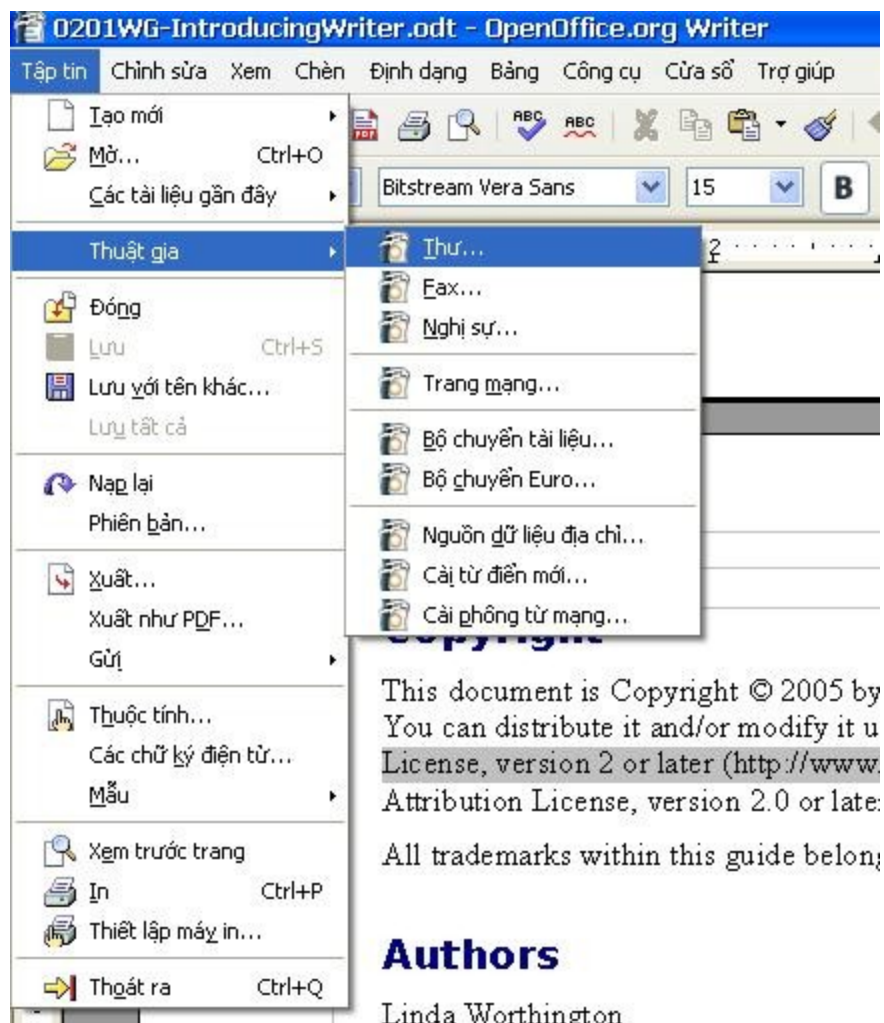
0201WG-IntroducingWriter.odt - OpenOffice.org Writer

Tập tin Chỉnh sửa Xem Chèn Định dạng Bảng Công cụ Cửa sổ Trợ giúp

Tạo mới
Mở... Ctrl+O
Các tài liệu gần đây
Thuật gia
Đóng
Lưu Ctrl+S
Lưu với tên khác...
Lưu tất cả
Nạp lại
Phiên bản...
Xuất...
Xuất như PDF...
Gửi
Thuộc tính...
Các chữ ký điện tử...
Mẫu
Xem trước trang
In Ctrl+P
Thiết lập máy in...
Thoát ra Ctrl+Q

Thư...
Fax...
Nghị sự...
Trang mạng...
Bộ chuyển tài liệu...
Bộ chuyển Euro...
Nguồn dữ liệu địa chỉ...
Cài từ điển mới...
Cài phông từ mạng...

Bitstream Vera Sans 15 B

Copyright

This document is Copyright © 2005 by
You can distribute it and/or modify it u
License, version 2 or later (http://www.
Attribution License, version 2.0 or late

All trademarks within this guide belong

Authors

Linda Worthington